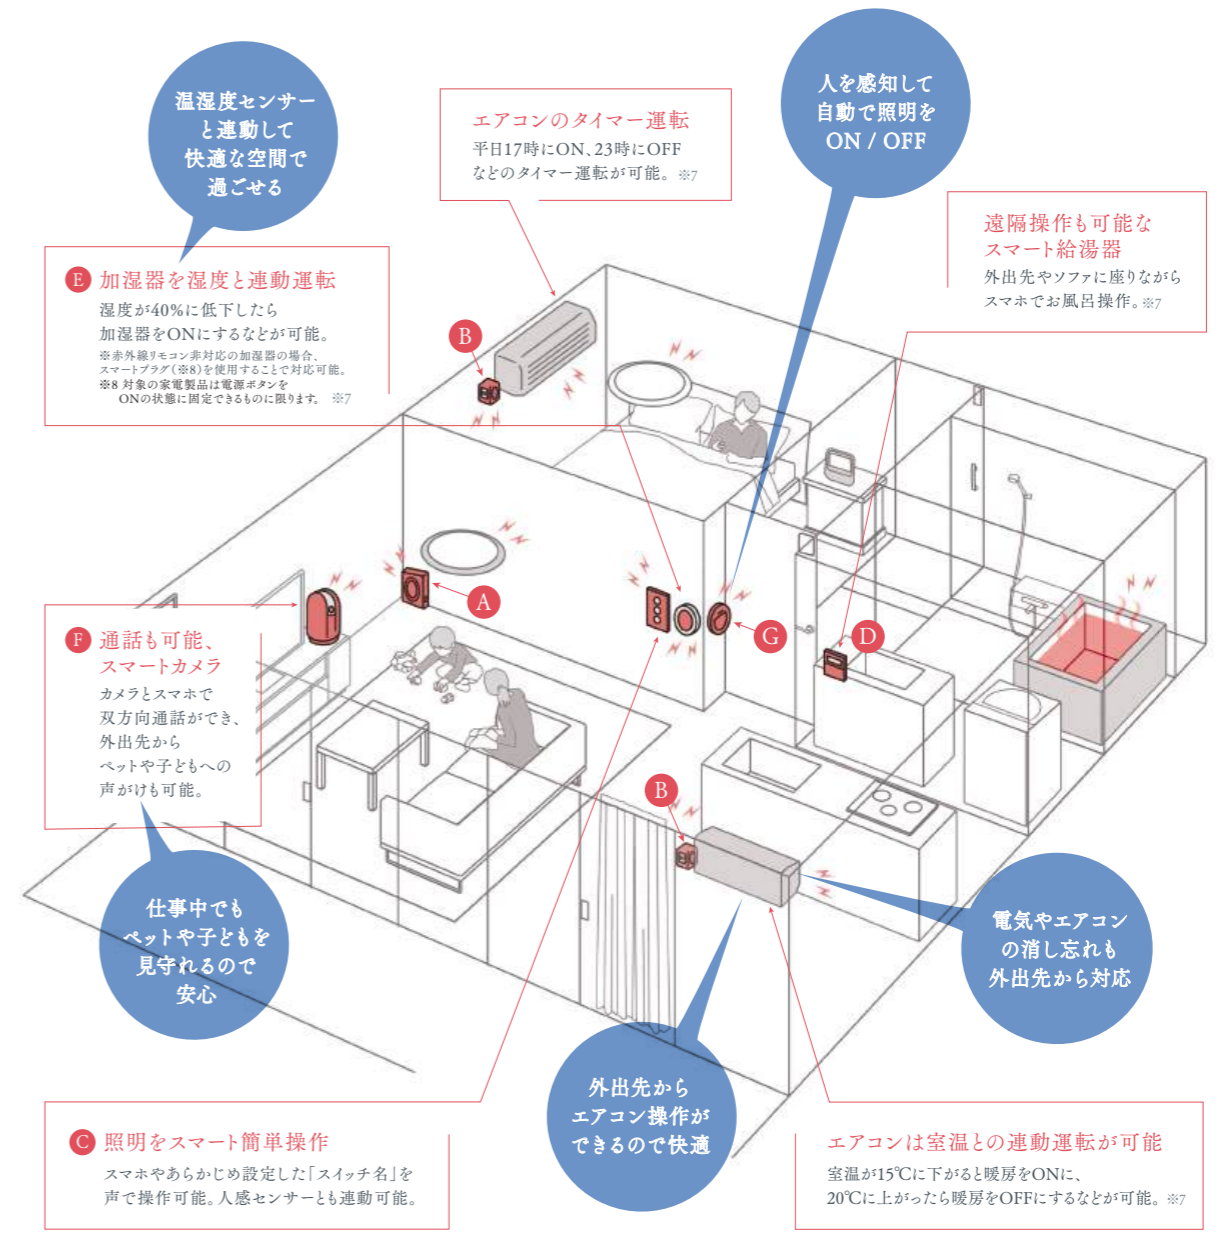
温湿度センサーと連動して快適な空間で過ごせる

エアコンのタイマー運転
平日17時にON、23時にOFFなどのタイマー運転が可能。※7

人を感知して自動で照明をON / OFF

遠隔操作も可能なスマート給湯器
外出先やソファに座りながらスマホでお風呂操作。※7

E 加湿器を湿度と連動運転
湿度が40%に低下したら加湿器をONにするなどが可能。
※赤外線リモコン非対応の加湿器の場合、スマートプラグ(※8)を使用することで対応可能。
※8 対象の家電製品は電源ボタンをONの状態に固定できるものに限ります。 ※7

B

A

G

D

F 通話も可能、スマートカメラ
カメラとスマホで双方向通話ができ、外出先からペットや子どもへの声がけも可能。

B

仕事中でもペットや子どもを見守れるので安心

電気やエアコンの消し忘れも外出先から対応

外出先からエアコン操作ができるので快適

C 照明をスマート簡単操作
スマホやあらかじめ設定した「スイッチ名」を声で操作可能。人感センサーとも連動可能。

エアコンは室温との連動運転が可能
室温が15℃に下がると暖房をONに、20℃に上がったら暖房をOFFにするなどが可能。※7